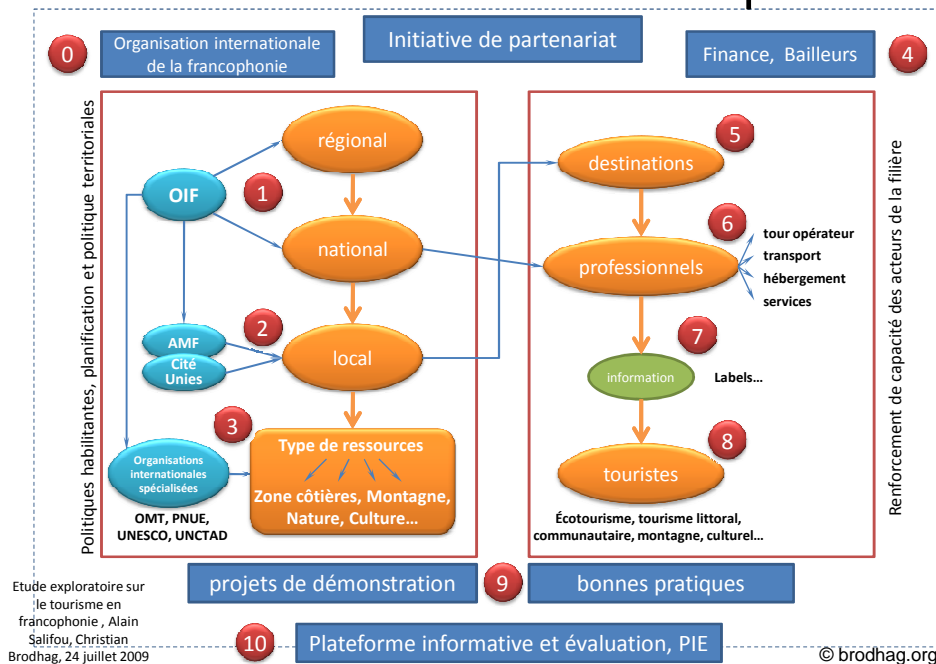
0
Organisation internationale de la francophonie

Initiative de partenariat

Finance, Bailleurs
4

Politiques habilitantes, planification et politique territoriales

régional
OIF
1
national
AMF
Cité Unies
2
local
3
Organisations internationales spécialisées
OMT, PNUE, UNESCO, UNCTAD
Type de ressources
Zone côtières, Montagne, Nature, Culture…

destinations
5
6
professionnels
tour opérateur
transport
hébergement
services
7
information
Labels…
8
touristes
Écotourisme, tourisme littoral, communautaire, montagne, culturel…

Renforcement de capacité des acteurs de la filière

projets de démonstration
9
bonnes pratiques

Etude exploratoire sur le tourisme en francophonie , Alain Salifou, Christian Brodhag, 24 juillet 2009

10
Plateforme informative et évaluation, PIE

© brodhag.org